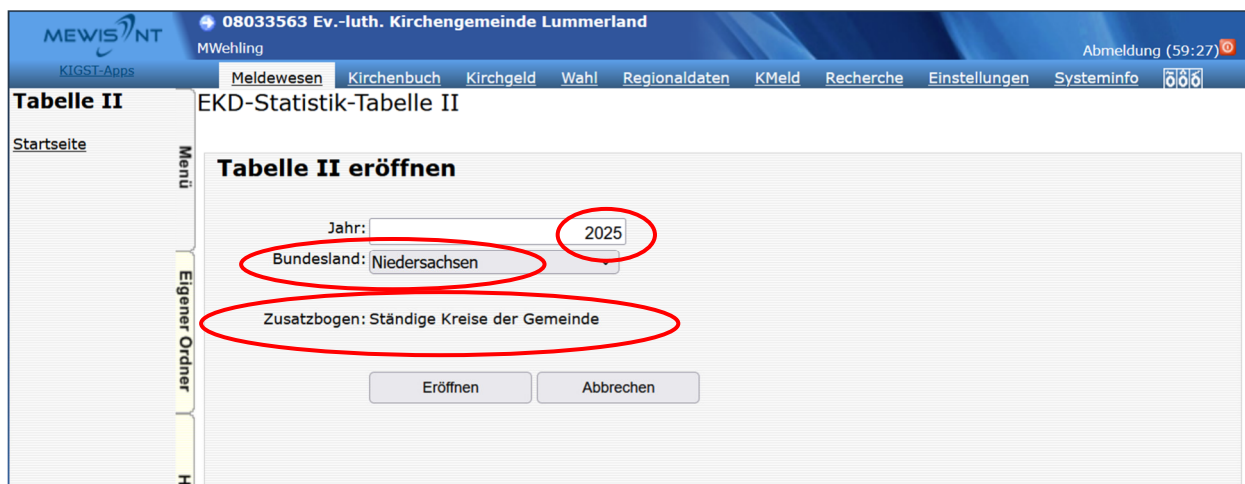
MEWIS NT
KIGST-Apps
08033563 Ev.-luth. Kirchengemeinde Lummerland
MWehling
Abmeldung (59:27)
Meldewesen Kirchenbuch Kirchgeld Wahl Regionaldaten KMeld Recherche Einstellungen Systeminfo

Tabelle II
Startseite

Menü
Eigener Ordner
H

EKD-Statistik-Tabelle II

Tabelle II eröffnen

Jahr: 2025
Bundesland: Niedersachsen
Zusatzbogen: Ständige Kreise der Gemeinde

Eröffnen Abbrechen